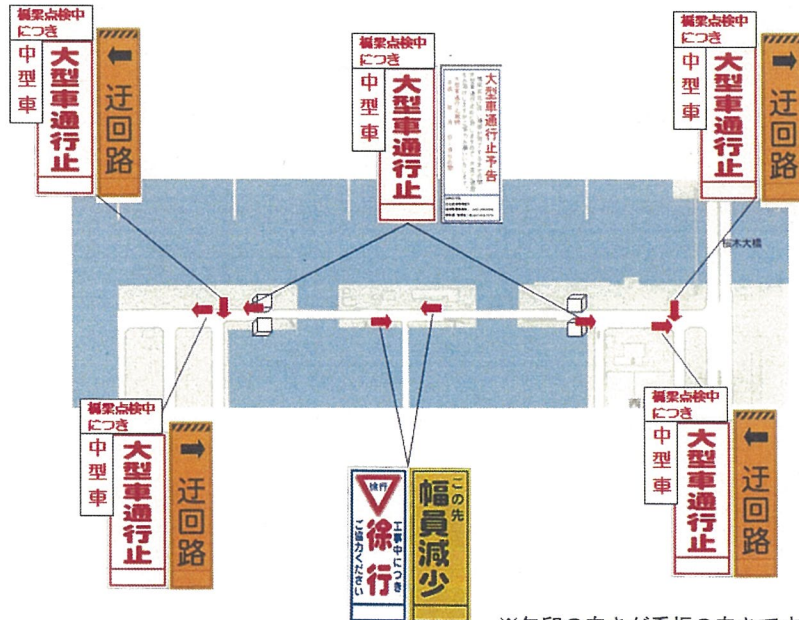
橋梁点検中につき

中型車

大型車通行止

⬅ 迂回路

橋梁点検中につき

中型車

大型車通行止

大型車通行止予告

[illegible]

橋梁点検中につき

中型車

大型車通行止

➡ 迂回路

梅木大橋

橋梁点検中につき

中型車

大型車通行止

➡ 迂回路

西

橋梁点検中につき

中型車

大型車通行止

⬅ 迂回路

徐行

徐行

工事中につき ご協力ください

この先

幅員減少

※矢印の向きが看板の向きで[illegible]